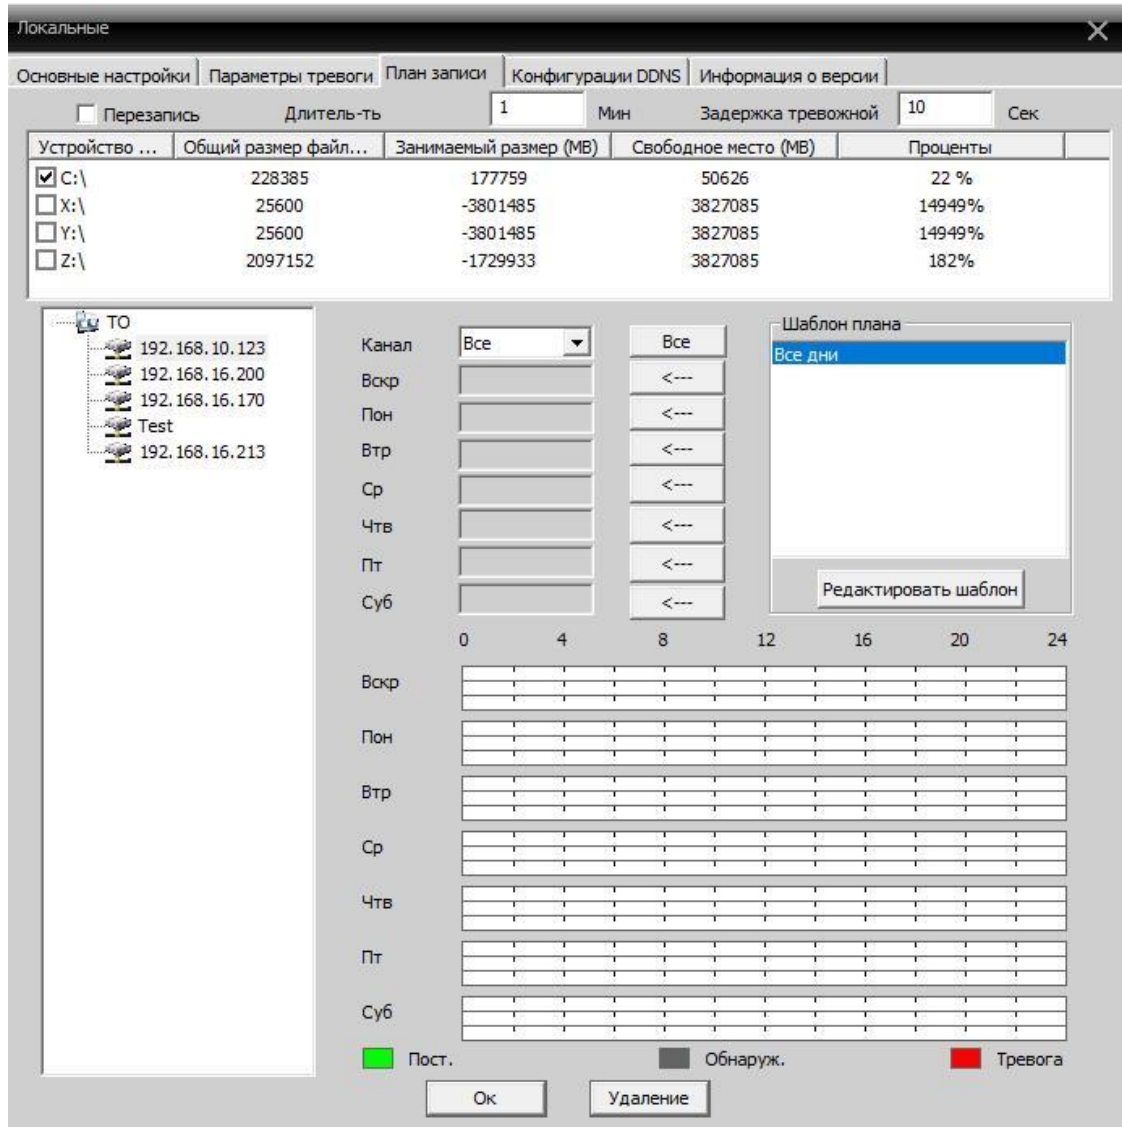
Локальные

Основные настройки | Параметры тревоги | План записи | Конфигурации DDNS | Информация о версии

Перезапись Длитель-ть 1 Мин Задержка тревожной 10 Сек

| Устройство ... | Общий размер файл... | Занимаемый размер (MB) | Свободное место (MB) | Проценты |
|---|---|---|---|---|
| C:\ | 228385 | 177759 | 50626 | 22 % |
| X:\ | 25600 | -3801485 | 3827085 | 14949% |
| Y:\ | 25600 | -3801485 | 3827085 | 14949% |
| Z:\ | 2097152 | -1729933 | 3827085 | 182% |

TO
192.168.10.123
192.168.16.200
192.168.16.170
Test
192.168.16.213

Канал Все Все
Вскр <---
Пон <---
Втр <---
Ср <---
Чтв <---
Пт <---
Суб <---

Шаблон плана
Все дни
Редактировать шаблон

0 4 8 12 16 20 24

Вскр
Пон
Втр
Ср
Чтв
Пт
Суб

Пост. Обнаруж. Тревога

Ок Удаление